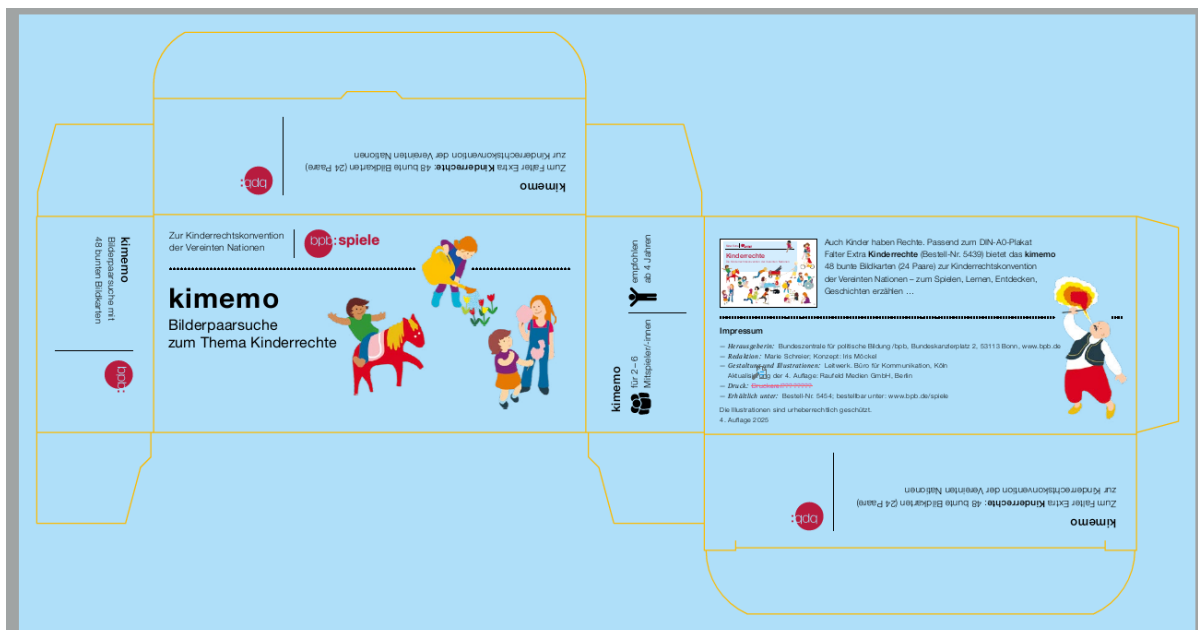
kimemo
Zum Falter Extra Kinderrechte: 48 bunte Bildkarten (24 Paare) zur Kinderrechtskonvention der Vereinten Nationen

bpb:

kimemo
Bilderpaarsuche mit 48 bunten Bildkarten

bpb:

Zur Kinderrechtskonvention der Vereinten Nationen

bpb:spiele

kimemo
Bilderpaarsuche zum Thema Kinderrechte

empfohlen ab 4 Jahren

kimemo
für 2–6 Mitspieler/-innen

Kinderrechte

Auch Kinder haben Rechte. Passend zum DIN-A0-Plakat Falter Extra Kinderrechte (Bestell-Nr. 5439) bietet das kimemo 48 bunte Bildkarten (24 Paare) zur Kinderrechtskonvention der Vereinten Nationen – zum Spielen, Lernen, Entdecken, Geschichten erzählen …

Impressum

– Herausgeberin: Bundeszentrale für politische Bildung /bpb, Bundeskanzlerplatz 2, 53113 Bonn, www.bpb.de
– Redaktion: Marie Schreier; Konzept: Iris Möckel
– Gestaltung und Illustrationen: Leitwerk. Büro für Kommunikation, Köln
Aktualisierung der 4. Auflage: Raufeld Medien GmbH, Berlin
– Druck: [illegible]
– Erhältlich unter: Bestell-Nr. 5454; bestellbar unter: www.bpb.de/spiele
Die Illustrationen sind urheberrechtlich geschützt.
4. Auflage 2025

kimemo
Zum Falter Extra Kinderrechte: 48 bunte Bildkarten (24 Paare) zur Kinderrechtskonvention der Vereinten Nationen

bpb: